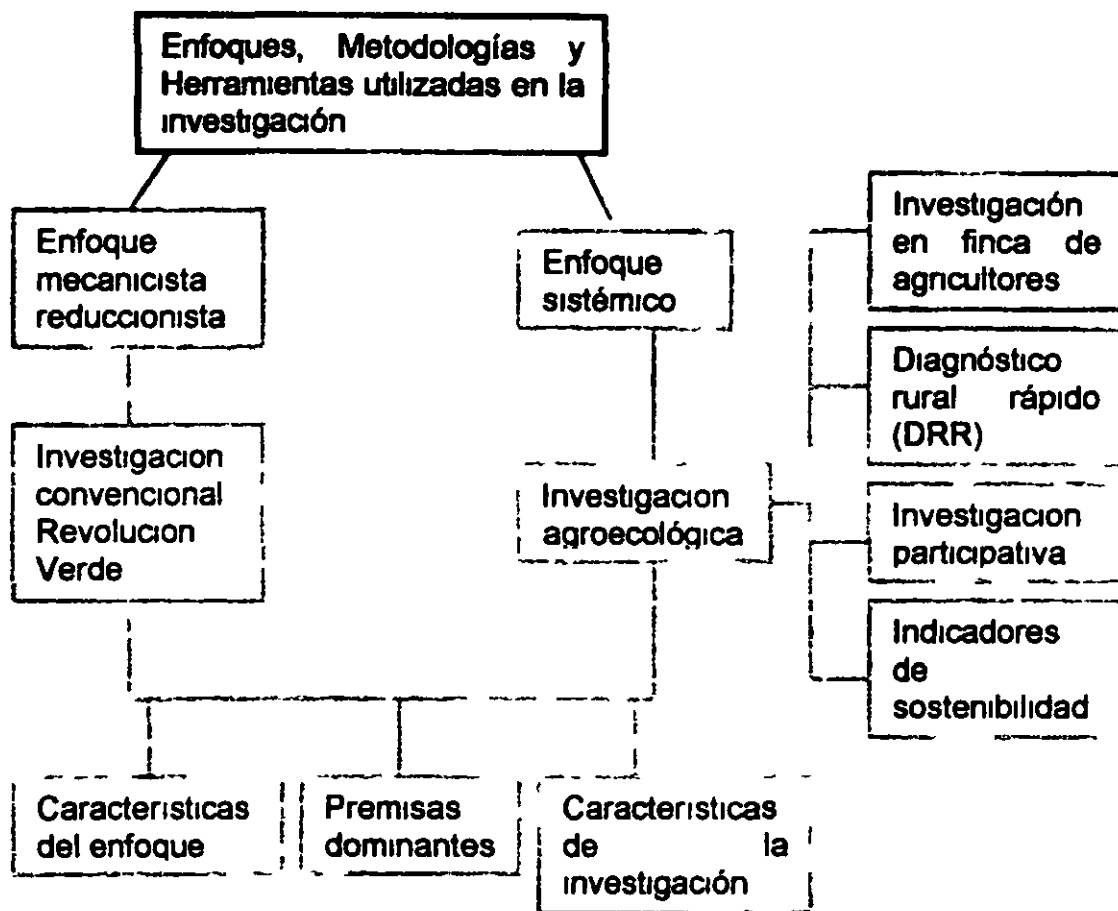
Enfoques, Metodologías y Herramientas utilizadas en la investigación

Enfoque mecanicista reduccionista

Enfoque sistémico

Investigación en finca de agricultores

Diagnóstico rural rápido (DRR)

Investigacion convencional Revolucion Verde

Investigacion agroecológica

Investigacion participativa

Indicadores de sostenibilidad

Caracteristicas del enfoque

Premisas dominantes

Caracteristicas de la investigación